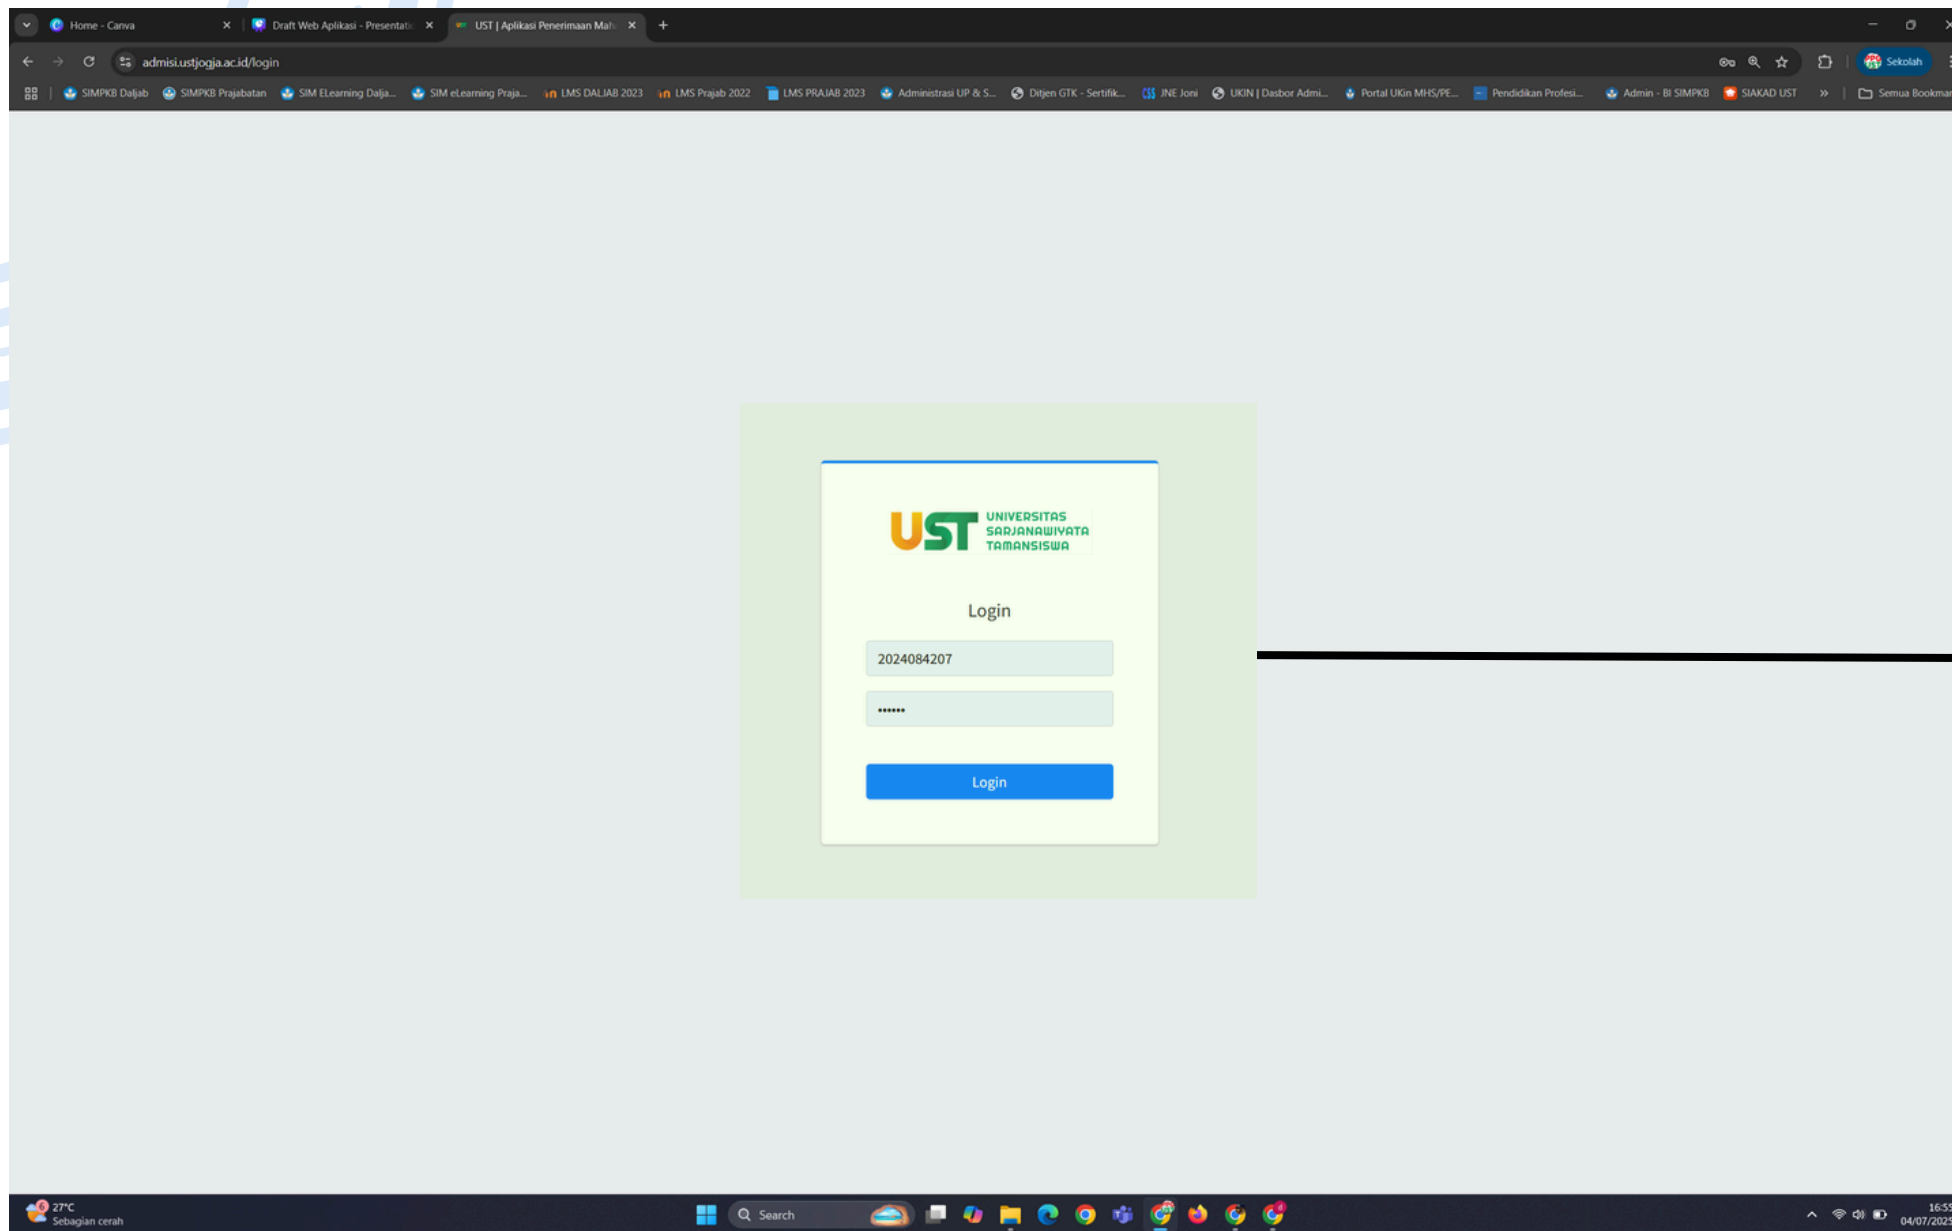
Home - Canva
Draft Web Aplikasi - Presentati
UST | Aplikasi Penerimaan Mah
admisi.ustjogja.ac.id/login
Sekolah
SIMPKB Daljab
SIMPKB Prajabatan
SIM ELearning Dalja...
SIM eLearning Praja...
LMS DALJAB 2023
LMS Prajab 2022
LMS PRAJAB 2023
Administrasi UP & S...
Ditjen GTK - Sertifik...
JNE Joni
UKIN | Dasbor Admi...
Portal UKin MHS/PE...
Pendidikan Profesi...
Admin - BI SIMPKB
SIAKAD UST
»
Semua Bookmar

UST UNIVERSITAS SARJANAWIYATA TAMANSISWA

Login

2024084207

••••••

Login

27°C
Sebagian cerah
Search
16:5
04/07/202